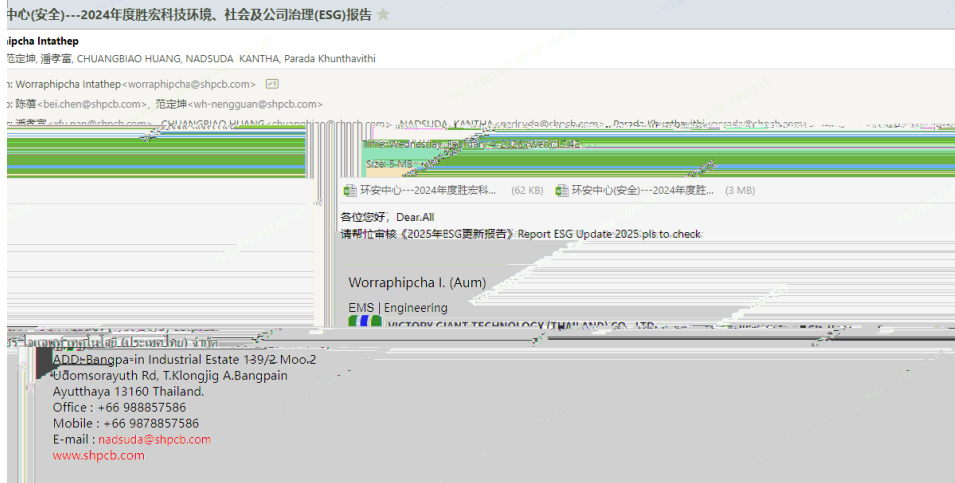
中心(安全)---2024年度胜宏科技环境、社会及公司治理(ESG)报告

ipcha Intathep
范定坤, 潘孝富, CHUANGBIAO HUANG, NADSUDA KANTHA, Parada Khunthavithi

: Worraphipcha Intathep<worraphipcha@shpcb.com>
: 陈蓓<bei.chen@shpcb.com>, 范定坤<wh-nengguan@shpcb.com>
: 潘孝富 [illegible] CHUANGBIAO HUANG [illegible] NADSUDA KANTHA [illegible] Parada Khunthavithi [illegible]

Time: Wednesday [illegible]
Size: 5 MB

环安中心---2024年度胜宏科... (62 KB)
环安中心(安全)---2024年度胜... (3 MB)

各位您好，Dear.All
请帮忙审核《2025年ESG更新报告》Report ESG Update 2025 pls to check

Worraphipcha I. (Aum)
EMS | Engineering
VICTORY GIANT TECHNOLOGY (THAILAND) CO., LTD.
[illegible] (ประเทศไทย) จำกัด
ADD: Bangpa-in Industrial Estate 139/2 Moo.2
Udomsorayuth Rd, T.Klongjig A.Bangpain
Ayutthaya 13160 Thailand.
Office : +66 988857586
Mobile : +66 9878857586
E-mail : nadsuda@shpcb.com
www.shpcb.com